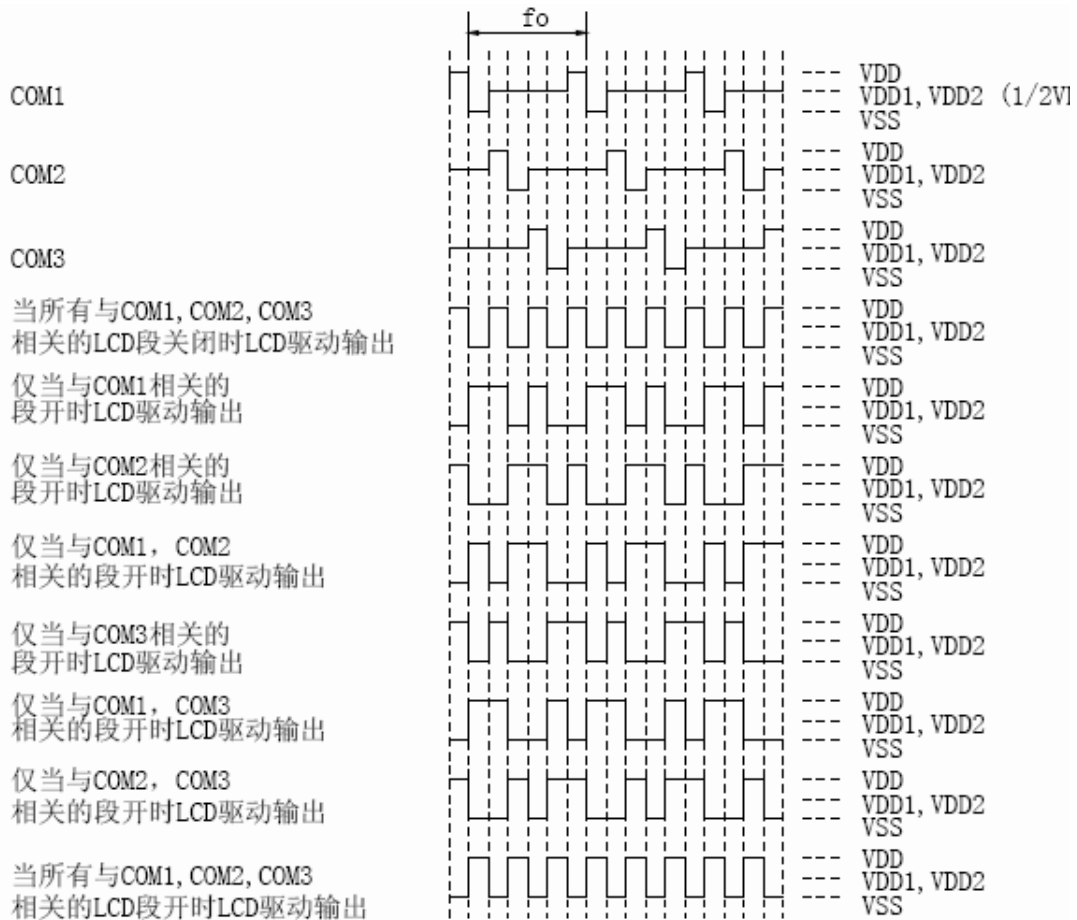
fo

COM1
--- VDD
--- VDD1, VDD2 (1/2V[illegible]
--- VSS

COM2
--- VDD
--- VDD1, VDD2
--- VSS

COM3
--- VDD
--- VDD1, VDD2
--- VSS

当所有与COM1, COM2, COM3 相关的LCD段关闭时LCD驱动输出
--- VDD
--- VDD1, VDD2
--- VSS

仅当与COM1相关的段开时LCD驱动输出
--- VDD
--- VDD1, VDD2
--- VSS

仅当与COM2相关的段开时LCD驱动输出
--- VDD
--- VDD1, VDD2
--- VSS

仅当与COM1, COM2 相关的段开时LCD驱动输出
--- VDD
--- VDD1, VDD2
--- VSS

仅当与COM3相关的段开时LCD驱动输出
--- VDD
--- VDD1, VDD2
--- VSS

仅当与COM1, COM3 相关的段开时LCD驱动输出
--- VDD
--- VDD1, VDD2
--- VSS

仅当与COM2, COM3 相关的段开时LCD驱动输出
--- VDD
--- VDD1, VDD2
--- VSS

当所有与COM1, COM2, COM3 相关的LCD段开时LCD驱动输出
--- VDD
--- VDD1, VDD2
--- VSS